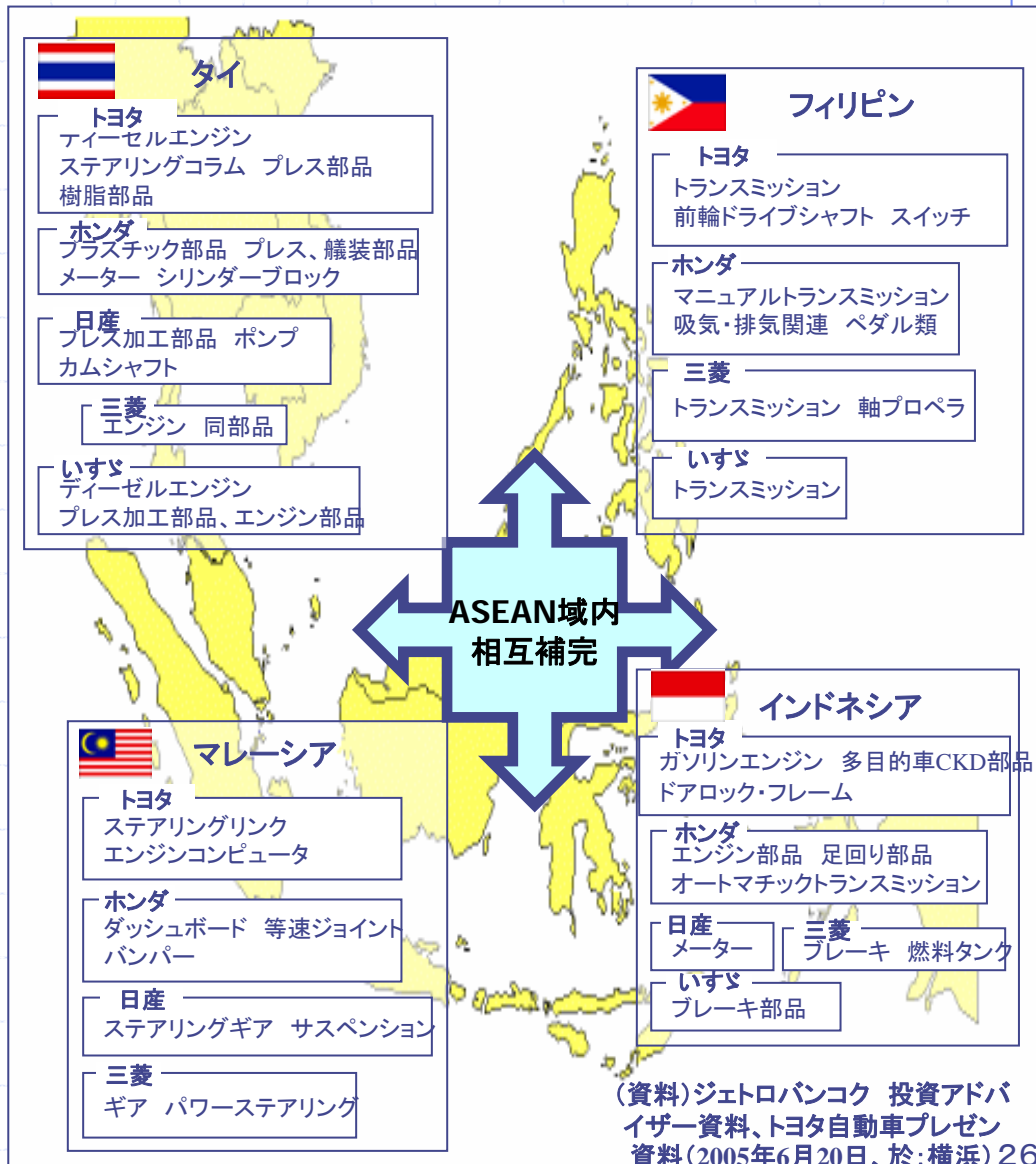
タイ

トヨタ
ディーゼルエンジン
ステアリングコラム　プレス部品
樹脂部品

ホンダ
プラスチック部品　プレス、艤装部品
メーター　シリンダーブロック

日産
プレス加工部品　ポンプ
カムシャフト

三菱
エンジン　同部品

いすゞ
ディーゼルエンジン
プレス加工部品、エンジン部品

フィリピン

トヨタ
トランスミッション
前輪ドライブシャフト　スイッチ

ホンダ
マニュアルトランスミッション
吸気・排気関連　ペダル類

三菱
トランスミッション　軸プロペラ

いすゞ
トランスミッション

ASEAN域内
相互補完

マレーシア

トヨタ
ステアリングリンク
エンジンコンピュータ

ホンダ
ダッシュボード　等速ジョイント
バンパー

日産
ステアリングギア　サスペンション

三菱
ギア　パワーステアリング

インドネシア

トヨタ
ガソリンエンジン　多目的車CKD部品
ドアロック・フレーム

ホンダ
エンジン部品　足回り部品
オートマチックトランスミッション

日産
メーター

三菱
ブレーキ　燃料タンク

いすゞ
ブレーキ部品

（資料）ジェトロバンコク　投資アドバイザー資料、トヨタ自動車プレゼン資料（2005年6月20日、於：横浜）26